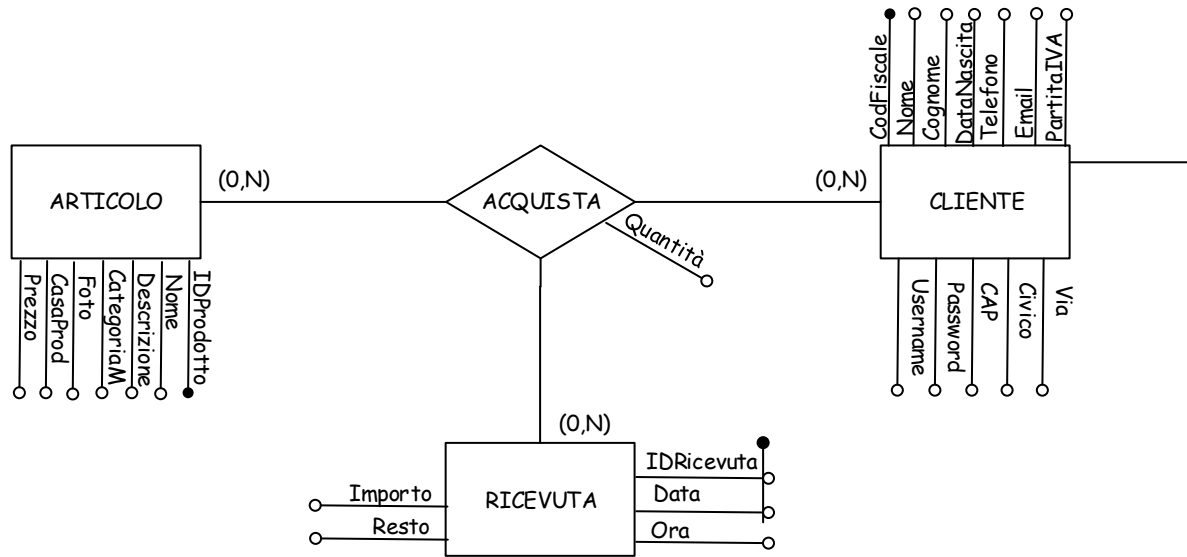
CodFiscale
Nome
Cognome
DataNascita
Telefono
Email
PartitaIVA

ARTICOLO
(0,N)
ACQUISTA
(0,N)
CLIENTE
Quantità

Prezzo
CasaProd
Foto
CategoriaM
Descrizione
Nome
IDProdotto

Username
Password
CAP
Civico
Via

(0,N)
RICEVUTA
Importo
Resto
IDRicevuta
Data
Ora